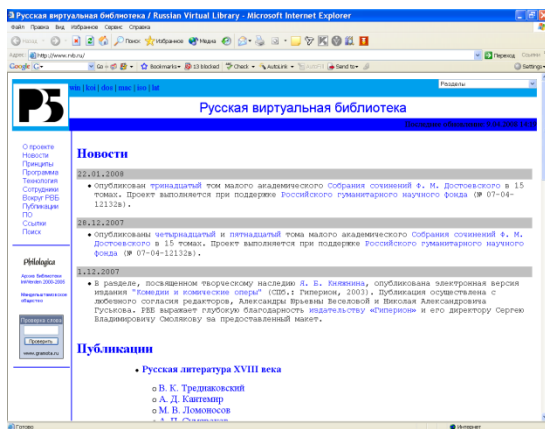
Русская виртуальная библиотека / Russian Virtual Library - Microsoft Internet Explorer

Файл Правка Вид Избранное Сервис Справка

Назад Поиск Избранное Медиа

Адрес: http://www.rvb.ru/

Переход Ссылки

Google G- Go Bookmarks 13 blocked Check AutoLink AutoFill Send to Settings

Разделы

win | koi | dos | mac | iso | lat

РБ

Русская виртуальная библиотека

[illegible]

О проекте
Новости
Принципы
Программа
Технология
Сотрудники
Вокруг РВБ
Публикации
ПО
Ссылки
Поиск

Philologica

Проверка слова
Проверить
www.gramota.ru

Новости

22.01.2008

• Опубликован тринадцатый том малого академического Собрания сочинений Ф. М. Достоевского в 15 томах. Проект выполняется при поддержке Российского гуманитарного научного фонда (№ 07-04-12132в).

26.12.2007

• Опубликованы четырнадцатый и пятнадцатый тома малого академического Собрания сочинений Ф. М. Достоевского в 15 томах. Проект выполняется при поддержке Российского гуманитарного научного фонда (№ 07-04-12132в).

1.12.2007

• В разделе, посвященном творческому наследию Я. Б. Княжнина, опубликована электронная версия издания "Комедии и комические оперы" (СПб.: Гиперион, 2003). Публикация осуществлена с любезного согласия редакторов, Александры Юрьевны Веселовой и Николая Александровича Гуськова. РВБ выражает глубокую благодарность издательству «Гиперион» и его директору Сергею Владимировичу Смоляκову за предоставленный макет.

Публикации

• Русская литература XVIII века

○ В. К. Тредиаковский
○ А. Д. Кантемир
○ М. В. Ломоносов
○ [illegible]

Готово

Интернет